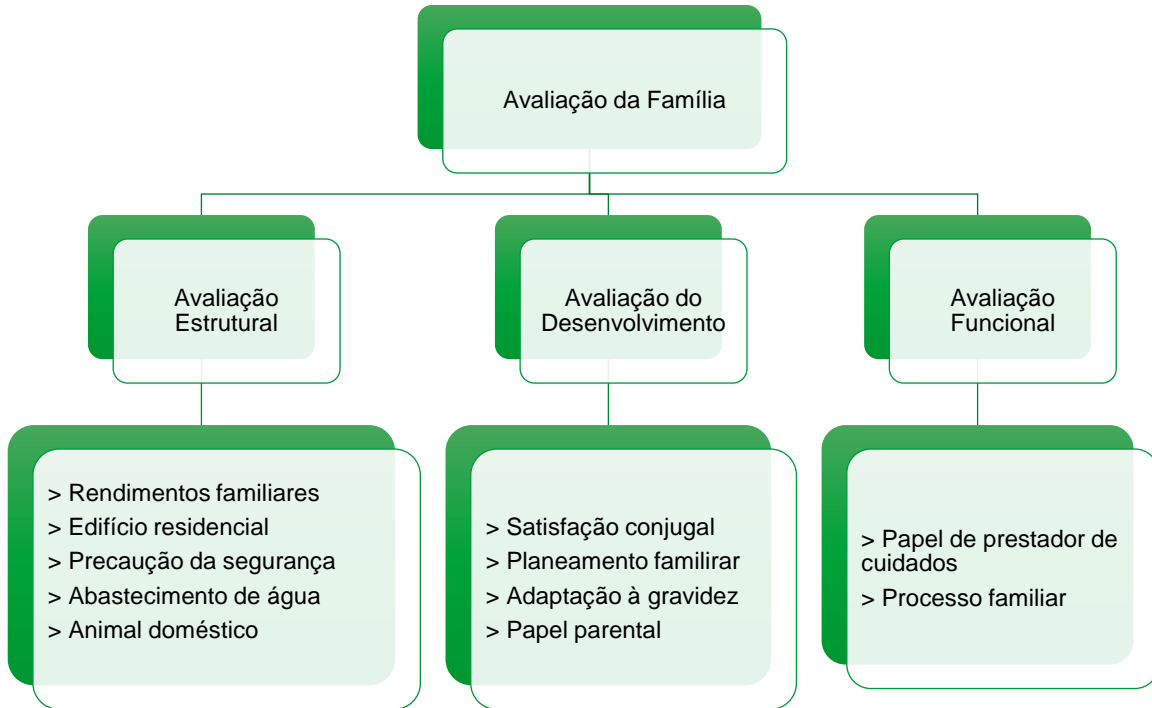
Avaliação da Família

Avaliação Estrutural

> Rendimentos familiares
> Edifício residencial
> Precaução da segurança
> Abastecimento de água
> Animal doméstico

Avaliação do Desenvolvimento

> Satisfação conjugal
> Planeamento familirar
> Adaptação à gravidez
> Papel parental

Avaliação Funcional

> Papel de prestador de cuidados
> Processo familiar